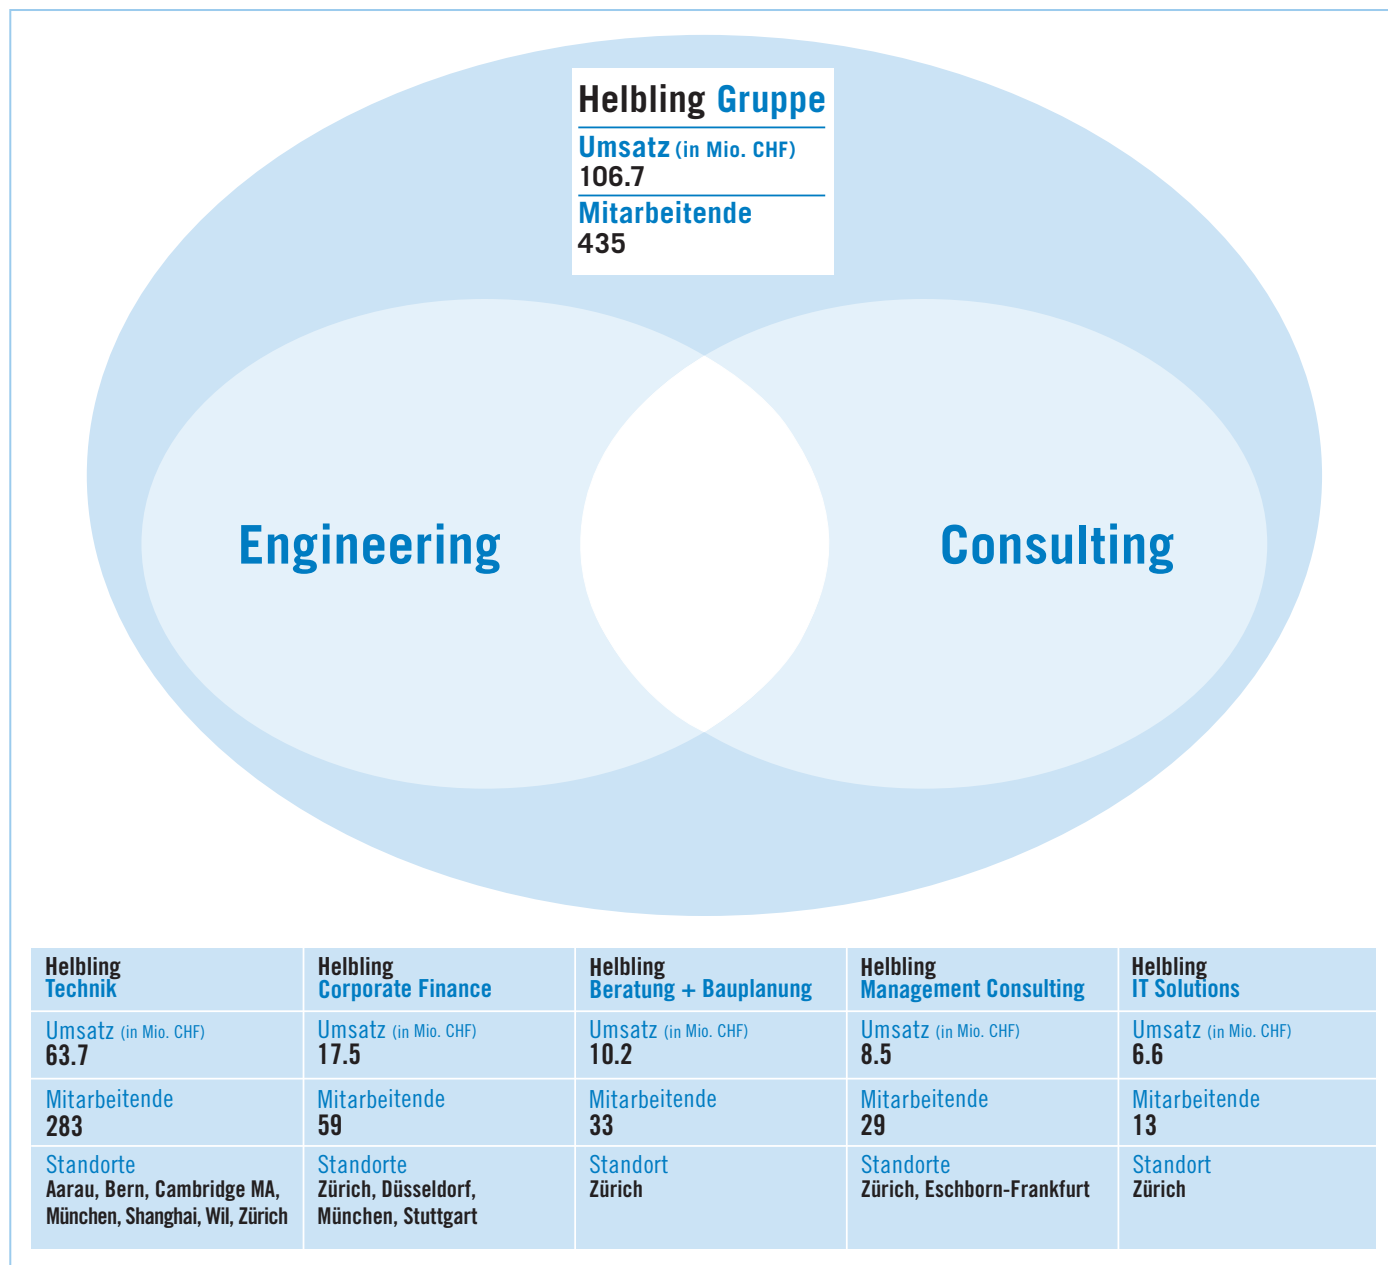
Helbling Gruppe
Umsatz (in Mio. CHF)
106.7
Mitarbeitende
435

Engineering

Consulting

| Helbling Technik | Helbling Corporate Finance | Helbling Beratung + Bauplanung | Helbling Management Consulting | Helbling IT Solutions |
|---|---|---|---|---|
| Umsatz (in Mio. CHF) 63.7 | Umsatz (in Mio. CHF) 17.5 | Umsatz (in Mio. CHF) 10.2 | Umsatz (in Mio. CHF) 8.5 | Umsatz (in Mio. CHF) 6.6 |
| Mitarbeitende 283 | Mitarbeitende 59 | Mitarbeitende 33 | Mitarbeitende 29 | Mitarbeitende 13 |
| Standorte Aarau, Bern, Cambridge MA, München, Shanghai, Wil, Zürich | Standorte Zürich, Düsseldorf, München, Stuttgart | Standort Zürich | Standorte Zürich, Eschborn-Frankfurt | Standort Zürich |